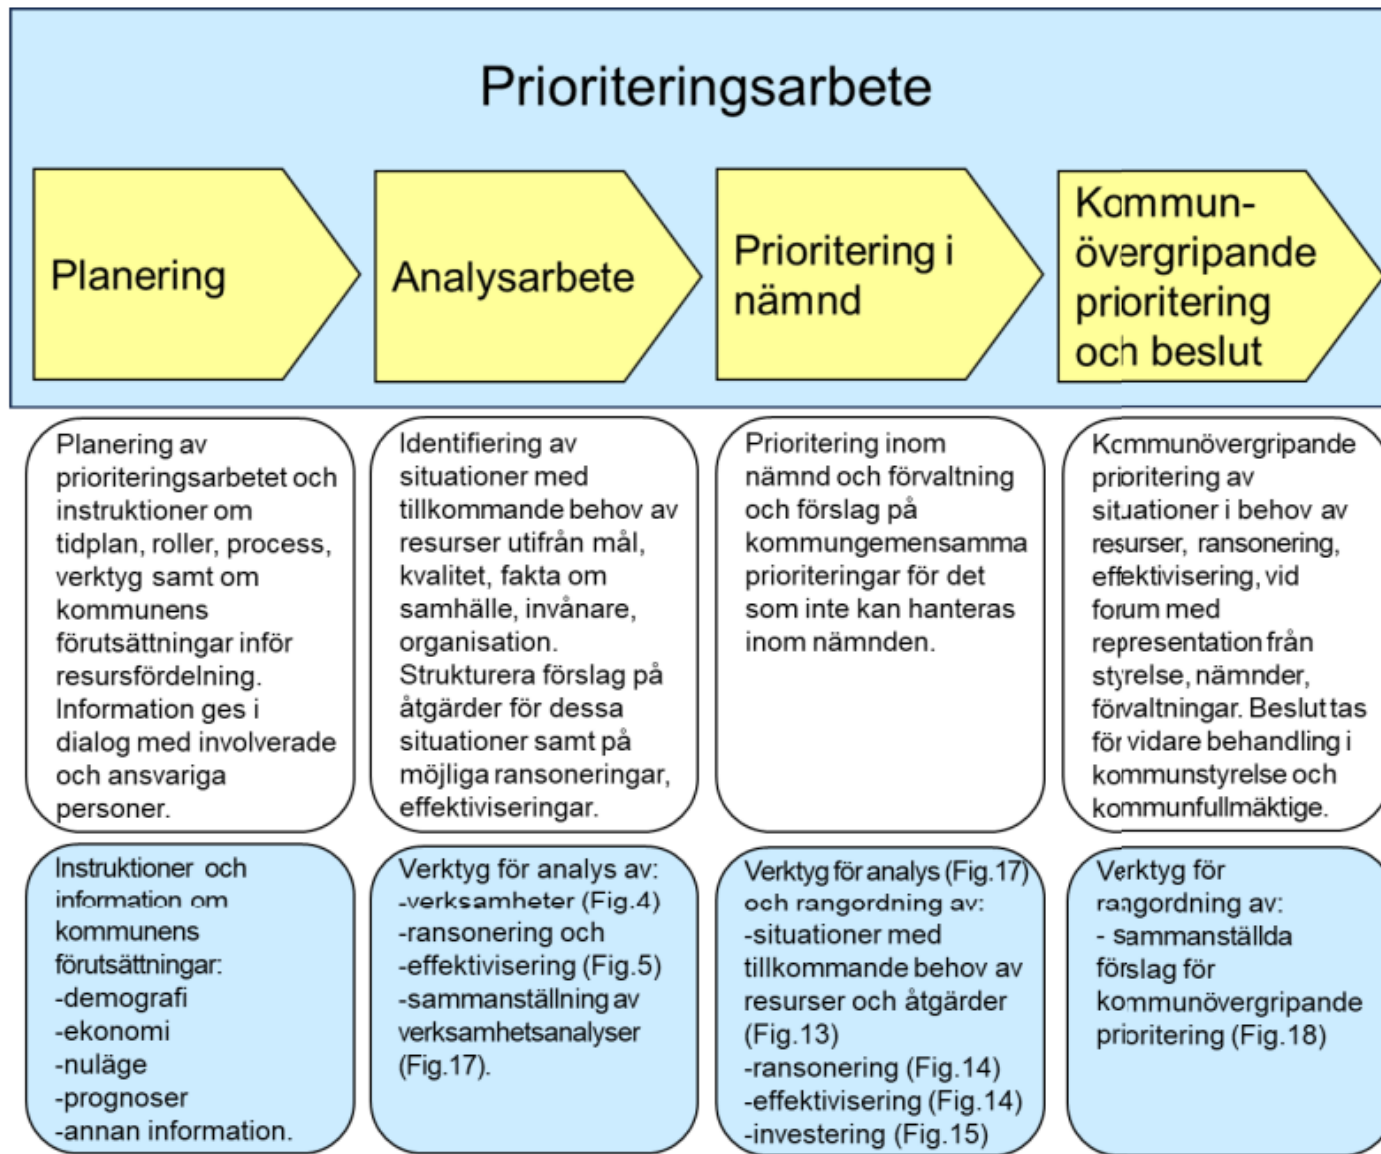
Prioriteringsarbete

Planering

Analysarbete

Prioritering i nämnd

Kommun-övergripande prioritering och beslut

Planering av prioriteringsarbetet och instruktioner om tidplan, roller, process, verktyg samt om kommunens förutsättningar inför resursfördelning. Information ges i dialog med involverade och ansvariga personer.

Identifiering av situationer med tillkommande behov av resurser utifrån mål, kvalitet, fakta om samhälle, invånare, organisation. Strukturera förslag på åtgärder för dessa situationer samt på möjliga ransoneringar, effektiviseringar.

Prioritering inom nämnd och förvaltning och förslag på kommungemensamma prioriteringar för det som inte kan hanteras inom nämnden.

Kommunövergripande prioritering av situationer i behov av resurser, ransonering, effektivisering, vid forum med representation från styrelse, nämnder, förvaltningar. Beslut tas för vidare behandling i kommunstyrelse och kommunfullmäktige.

Instruktioner och information om kommunens förutsättningar:
-demografi
-ekonomi
-nuläge
-prognoser
-annan information.

Verktyg för analys av:
-verksamheter (Fig.4)
-ransonering och
-effektivisering (Fig.5)
-sammanställning av verksamhetsanalyser (Fig.17).

Verktyg för analys (Fig.17) och rangordning av:
-situationer med tillkommande behov av resurser och åtgärder (Fig.13)
-ransonering (Fig.14)
-effektivisering (Fig.14)
-investering (Fig.15)

Verktyg för rangordning av:
- sammanställda förslag för kommunövergripande prioritering (Fig.18)